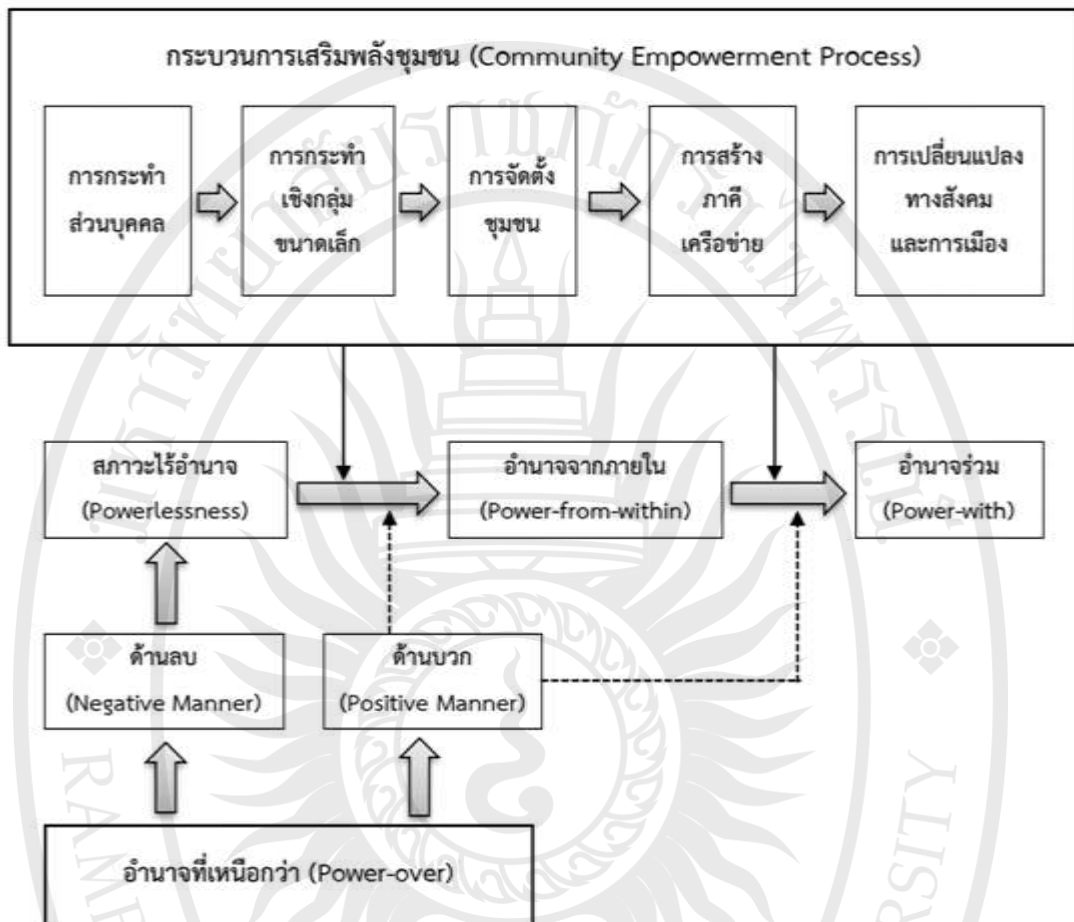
กระบวนการเสริมพลังชุมชน (Community Empowerment Process)

การกระทำส่วนบุคคล

การกระทำเชิงกลุ่มขนาดเล็ก

การจัดตั้งชุมชน

การสร้างภาคีเครือข่าย

การเปลี่ยนแปลงทางสังคมและการเมือง

สภาวะไร้อำนาจ (Powerlessness)

อำนาจจากภายใน (Power-from-within)

อำนาจร่วม (Power-with)

ด้านลบ (Negative Manner)

ด้านบวก (Positive Manner)

อำนาจที่เหนือกว่า (Power-over)